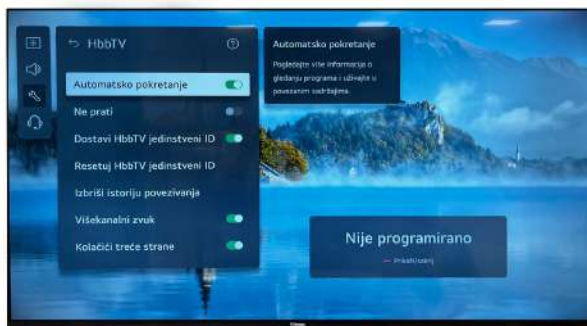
HbbTV

Automatsko pokretanje

Ne prati

Dostavi HbbTV jedinstveni ID

Resetuj HbbTV jedinstveni ID

Izbriši istoriju povezivanja

Višekanalni zvuk

Kolačići treće strane

Automatsko pokretanje

Pogledajte više informacija o gledanju programa i uživajte u povezanom sadržaju.

Nije programirano

Prikaži/sakrij